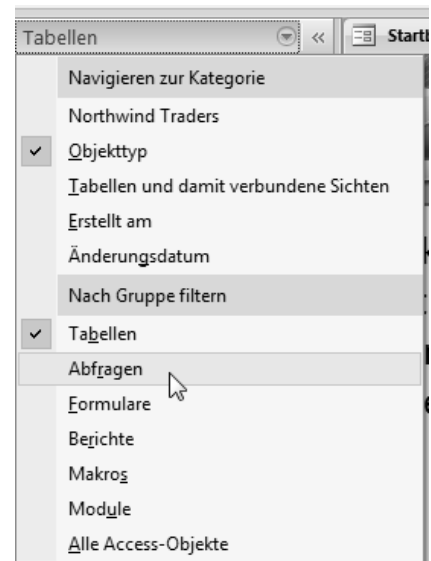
Tabellen

«

Startl

Navigieren zur Kategorie

Northwind Traders

✓ Objekttyp

Tabellen und damit verbundene Sichten

Erstellt am

Änderungsdatum

Nach Gruppe filtern

✓ Tabellen

Abfragen

Formulare

Berichte

Makros

Module

Alle Access-Objekte